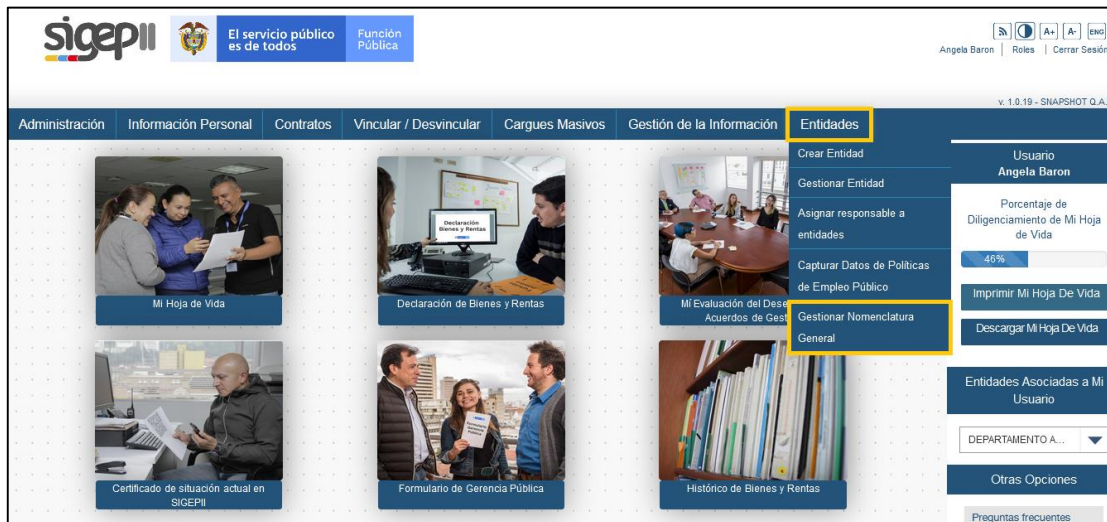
sigepII

El servicio público es de todos

Función Pública

A+ A- ENG

Angela Baron | Roles | Cerrar Sesión

v. 1.0.19 - SNAPSHOT Q.A.

Administración Información Personal Contratos Vincular / Desvincular Cargues Masivos Gestión de la Información Entidades

Crear Entidad

Gestionar Entidad

Asignar responsable a entidades

Capturar Datos de Políticas de Empleo Público

Gestionar Nomenclatura General

Usuario
Angela Baron

Porcentaje de Diligenciamiento de Mi Hoja de Vida

46%

Imprimir Mi Hoja De Vida

Descargar Mi Hoja De Vida

Entidades Asociadas a Mi Usuario

DEPARTAMENTO A...

Otras Opciones

Preguntas frecuentes

Mi Hoja de Vida

Declaración Bienes y Rentas

Declaración de Bienes y Rentas

Mi Evaluación del Dese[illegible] Acuerdos de Gest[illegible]

Certificado de situación actual en SIGEPII

Formulario de Gerencia Pública

Histórico de Bienes y Rentas